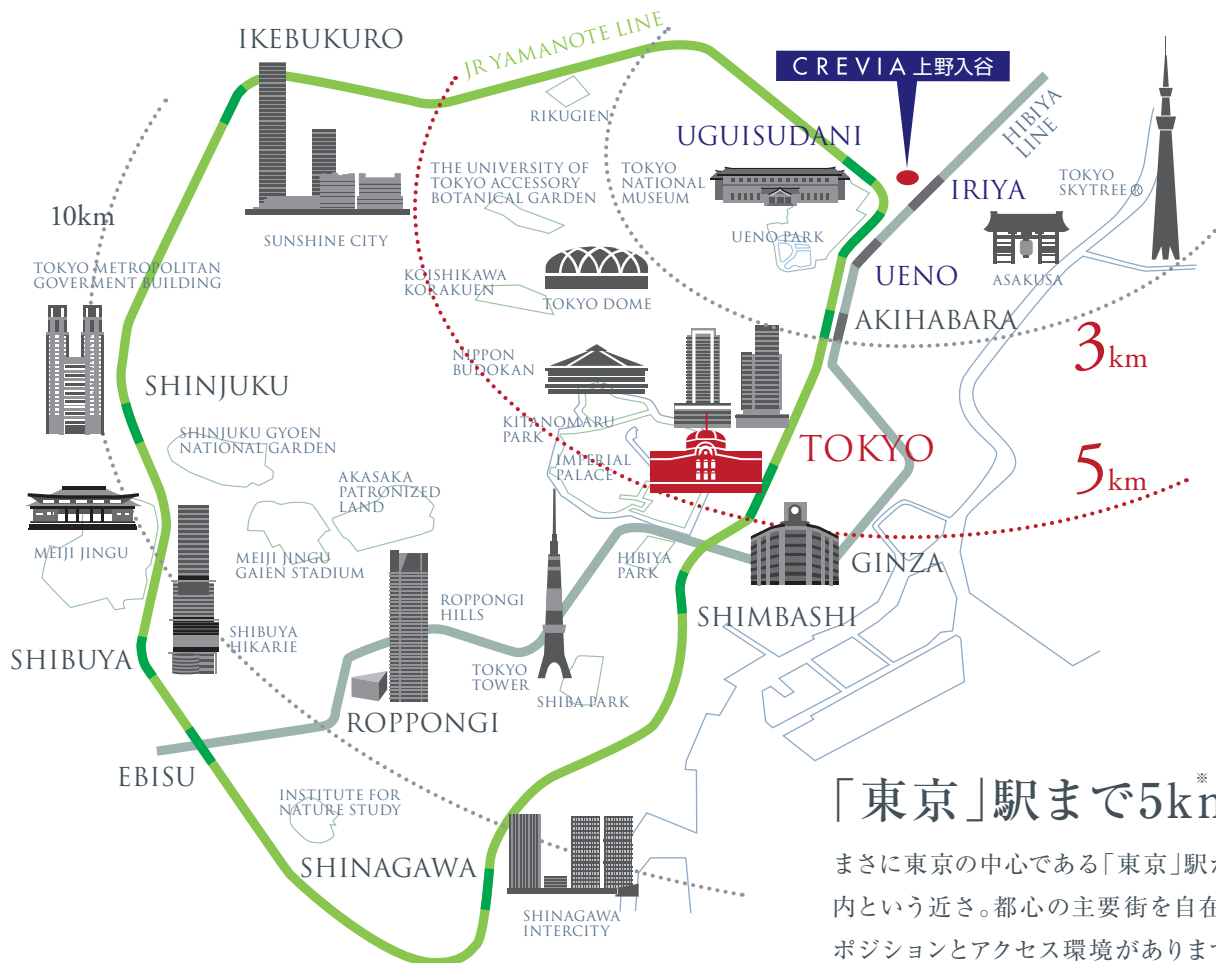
IKEBUKURO

JR YAMANOTE LINE

CREVIA 上野入谷

HIBIYA LINE

RIKUGIEN

UGUISUDANI

THE UNIVERSITY OF TOKYO ACCESSORY BOTANICAL GARDEN

TOKYO NATIONAL MUSEUM

IRIYA

TOKYO SKYTREE®

10km

SUNSHINE CITY

UENO PARK

TOKYO METROPOLITAN GOVERMENT BUILDING

KOISHIKAWA KORAKUEN

TOKYO DOME

UENO

ASAKUSA

AKIHABARA

3km

NIPPON BUDOKAN

SHINJUKU

KITANOMARU PARK

SHINJUKU GYOEN NATIONAL GARDEN

TOKYO

IMPERIAL PALACE

AKASAKA PATRONIZED LAND

5km

MEIJI JINGU

MEIJI JINGU GAIEN STADIUM

HIBIYA PARK

GINZA

ROPPONGI HILLS

SHIMBASHI

SHIBUYA HIKARIE

SHIBUYA

TOKYO TOWER

SHIBA PARK

ROPPONGI

EBISU

INSTITUTE FOR NATURE STUDY

「東京」駅まで5k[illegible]

SHINAGAWA

まさに東京の中心である「東京」駅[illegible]
内という近さ。都心の主要街を自在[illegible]
ポジションとアクセス環境がありま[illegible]

SHINAGAWA INTERCITY